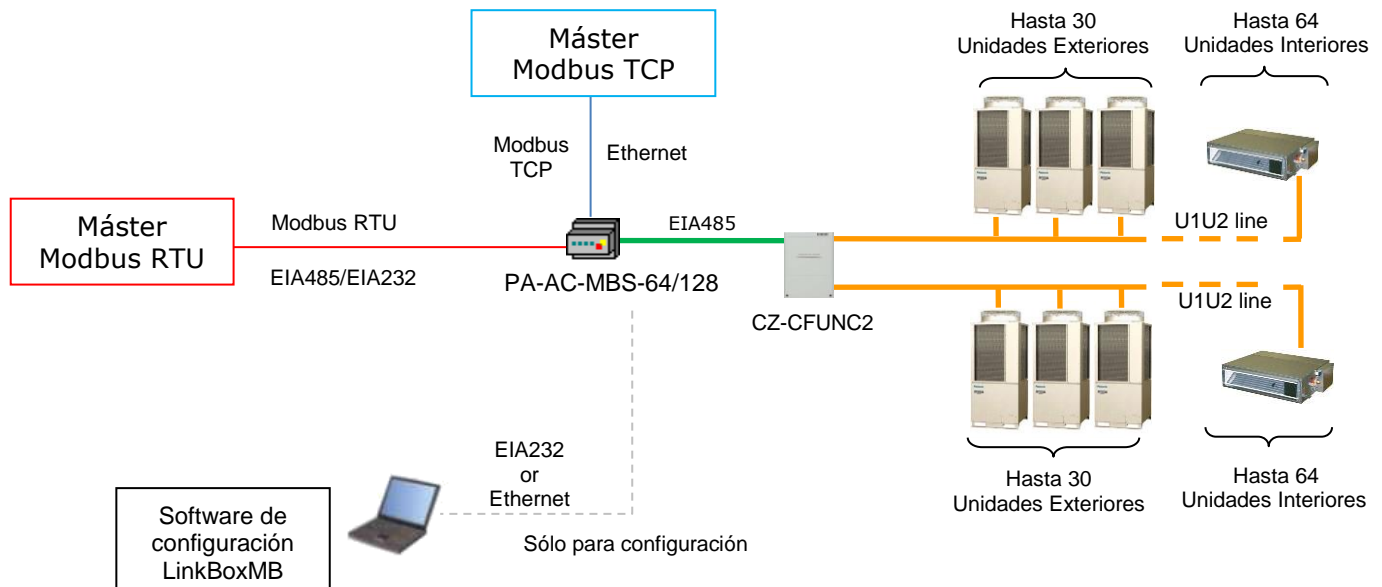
Máster
Modbus TCP

Modbus
TCP

Ethernet

Hasta 30
Unidades Exteriores

Hasta 64
Unidades Interiores

Máster
Modbus RTU

Modbus RTU

EIA485/EIA232

EIA485

PA-AC-MBS-64/128

CZ-CFUNC2

U1U2 line

U1U2 line

EIA232
or
Ethernet

Sólo para configuración

Software de
configuración
LinkBoxMB

Hasta 30
Unidades Exteriores

Hasta 64
Unidades Interiores